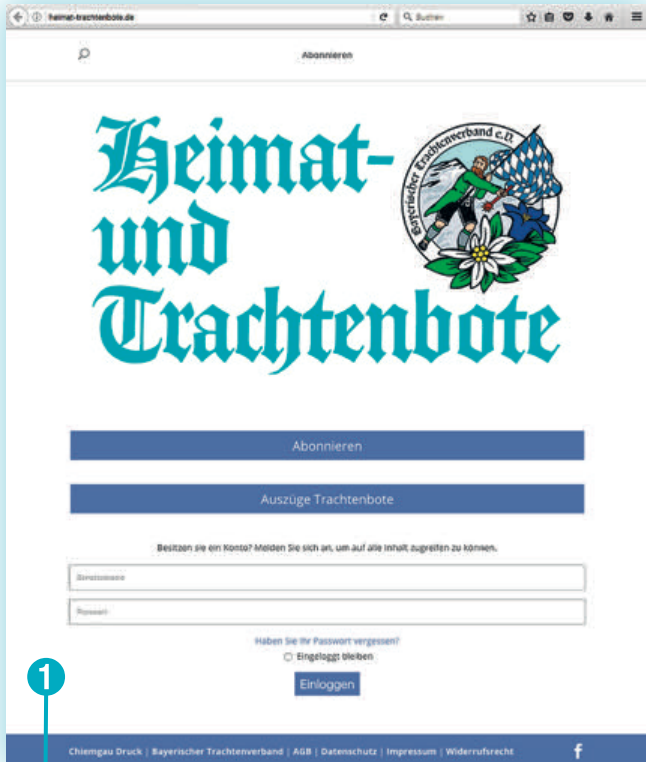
heimat-trachtenbote.de

Suchen

Abonnieren

Heimat- und Trachtenbote

Bayerischer Trachtenverband e.V.

Abonnieren

Auszüge Trachtenbote

Besitzen sie ein Konto? Melden Sie sich an, um auf alle Inhalt zugreifen zu können.

Benutzername

Passwort

Haben Sie Ihr Passwort vergessen?

Eingeloggt bleiben

Einloggen

1

Chiemgau Druck | Bayerischer Trachtenverband | AGB | Datenschutz | Impressum | Widerrufsrecht

f